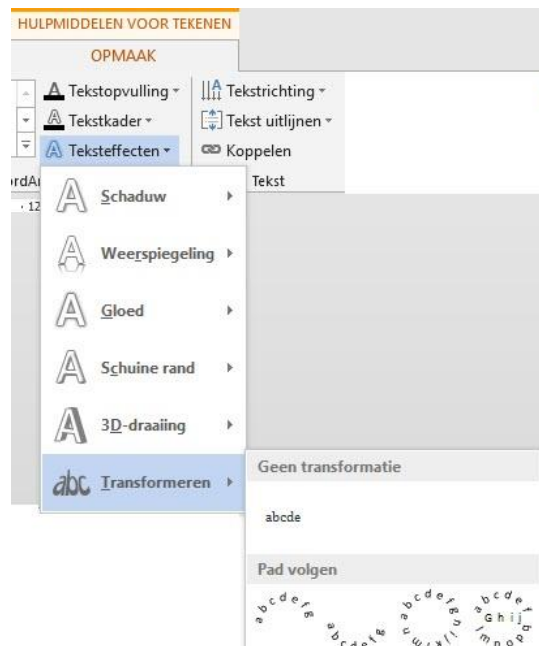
HULPMIDDELEN VOOR TEKENEN

OPMAAK

Tekstopvulling
Tekstkader
Teksteffecten

Tekstrichting
Tekst uitlijnen
Koppelen

rdAr

Tekst

12

Schaduw

Weerspiegeling

Gloed

Schuine rand

3D-draaiing

abc Transformeren

Geen transformatie

abcde

Pad volgen

abcdefg

abcdefg

abcdefghijklm

abcdefGhijklmnop